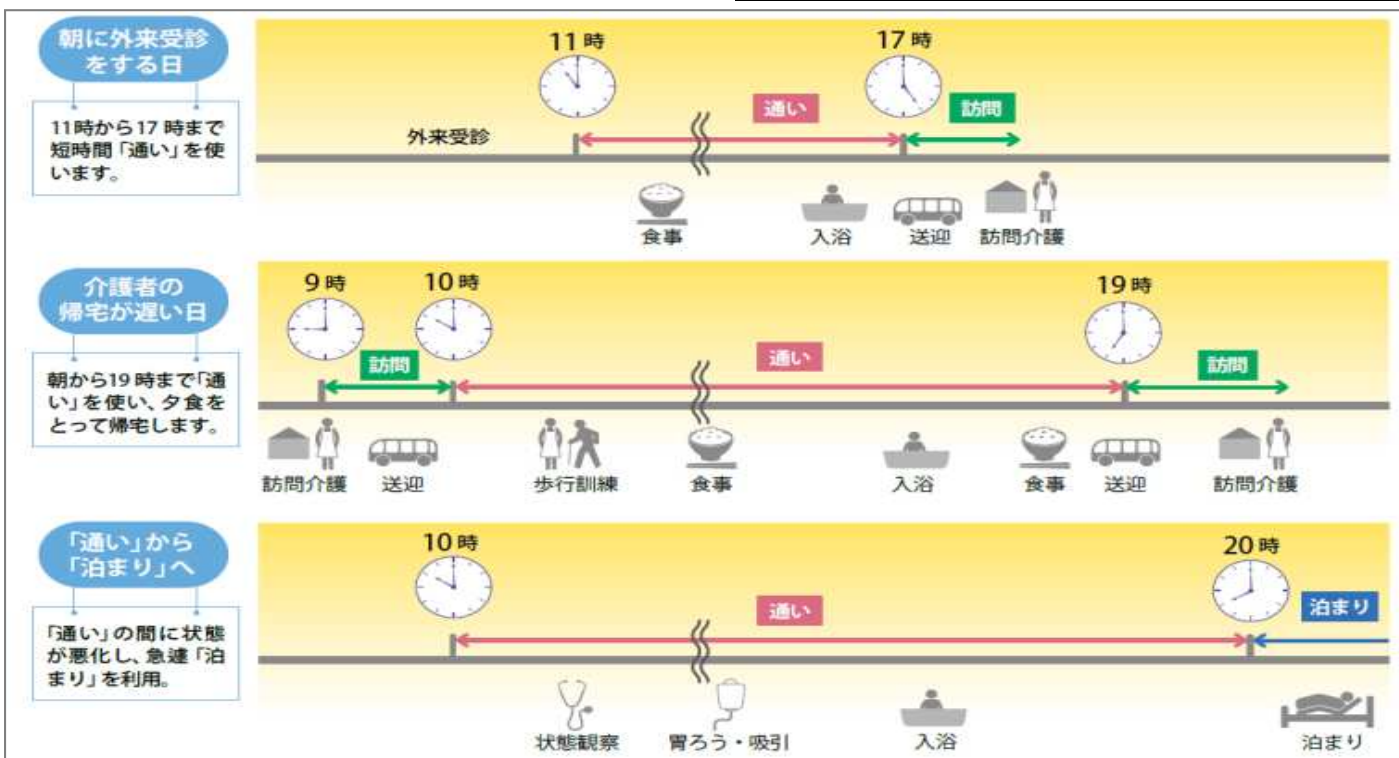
朝に外来受診をする日

11時から17時まで短時間「通い」を使います。

11時

17時

通い

訪問

外来受診

食事

入浴

送迎

訪問介護

介護者の帰宅が遅い日

朝から19時まで「通い」を使い、夕食をとって帰宅します。

9時

10時

19時

訪問

通い

訪問

訪問介護

送迎

歩行訓練

食事

入浴

食事

送迎

訪問介護

「通い」から「泊まり」へ

「通い」の間に状態が悪化し、急遽「泊まり」を利用。

10時

20時

通い

泊まり

状態観察

胃ろう・吸引

入浴

泊まり